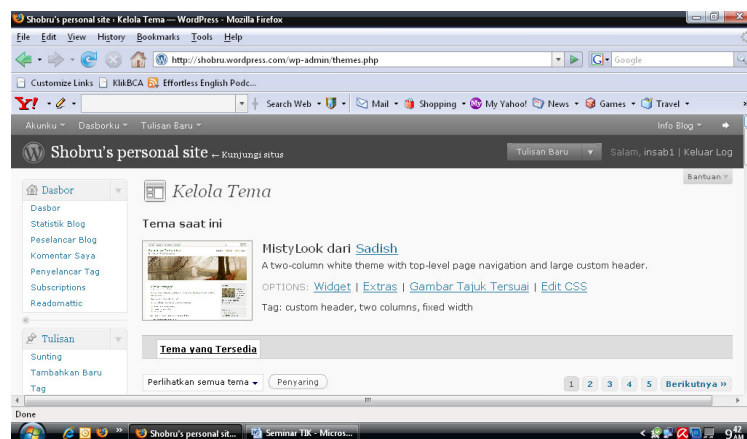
Shobru's personal site › Kelola Tema — WordPress - Mozilla Firefox

File Edit View History Bookmarks Tools Help

http://shobru.wordpress.com/wp-admin/themes.php

Google

Customize Links KlikBCA Effortless English Podc...

Y! Search Web Mail Shopping My Yahoo! News Games Travel

Akunku Dasborku Tulisan Baru Info Blog

Shobru's personal site ← Kunjungi situs

Tulisan Baru Salam, insab1 | Keluar Log

Bantuan

Dasbor
Dasbor
Statistik Blog
Peselancar Blog
Komentar Saya
Penyelancar Tag
Subscriptions
Readomattic

Tulisan
Sunting
Tambahkan Baru
Tag

Kelola Tema

Tema saat ini

MistyLook dari Sadish

A two-column white theme with top-level page navigation and large custom header.

OPTIONS: Widget | Extras | Gambar Tajuk Tersuai | Edit CSS

Tag: custom header, two columns, fixed width

Tema yang Tersedia

Perlihatkan semua tema Penyaring

1 2 3 4 5 Berikutnya »

Done

Shobru's personal sit... Seminar TIK - Micros...

9:42